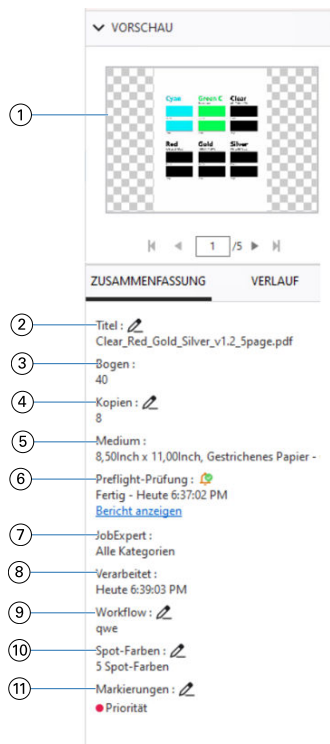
VORSCHAU

1

Cyan Green C Clear
Red Gold Silver

1 /5

ZUSAMMENFASSUNG VERLAUF

2 Titel :
Clear_Red_Gold_Silver_v1.2_5page.pdf

3 Bogen :
40

4 Kopien :
8

5 Medium :
8,50Inch x 11,00Inch, Gestrichenes Papier -

6 Preflight-Prüfung :
Fertig - Heute 6:37:02 PM
Bericht anzeigen

7 JobExpert :
Alle Kategorien

8 Verarbeitet :
Heute 6:39:03 PM

9 Workflow :
qwe

10 Spot-Farben :
5 Spot-Farben

11 Markierungen :
Priorität